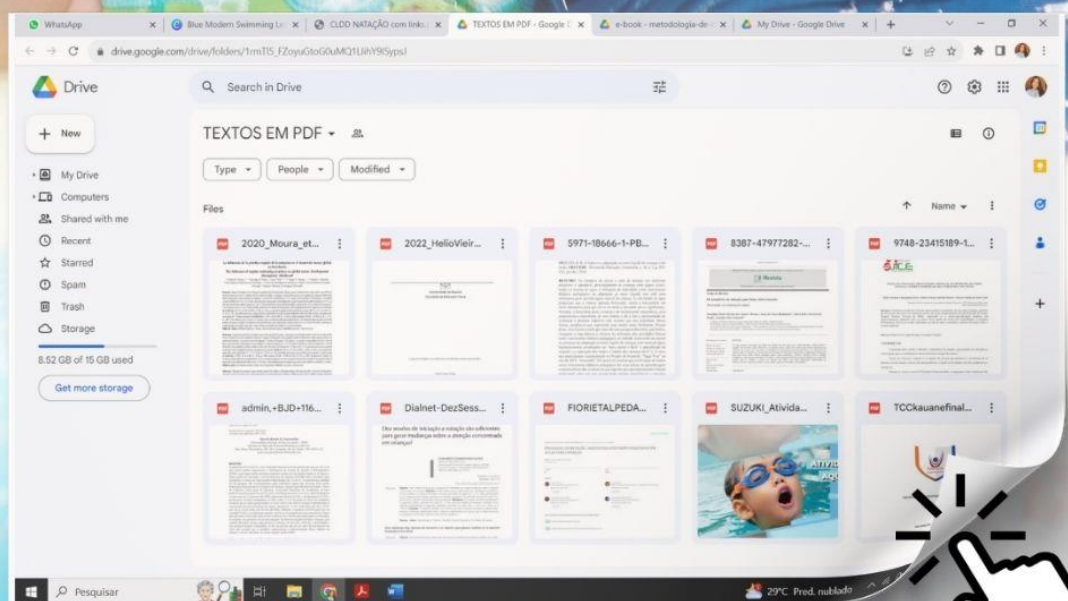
WhatsApp
Blue Modern Swimming Le
CLDD NATAÇÃO com links
TEXTOS EM PDF - Google D
e-book - metodologia-de
My Drive - Google Drive

drive.google.com/drive/folders/1rmTI5_FZoyuGtoG0uMQ1UihY9tSypsJ

Drive

Search in Drive

New

My Drive
Computers
Shared with me
Recent
Starred
Spam
Trash
Storage

8.52 GB of 15 GB used

Get more storage

TEXTOS EM PDF

Type
People
Modified

Files

Name

2020_Moura_et...
2022_HelioVieir...
5971-18666-1-PB...
8387-47977282-...
9748-23415189-1...

admin,+BJD+116...
Dialnet-DezSess...
FIORIETALPEDA...
SUZUKI_Ativida...
TCCkauanefinal...

Dez sessões de iniciação à natação são suficientes para gerar mudanças sobre a atenção concentrada em crianças?

Pesquisar

29°C Pred. nublado